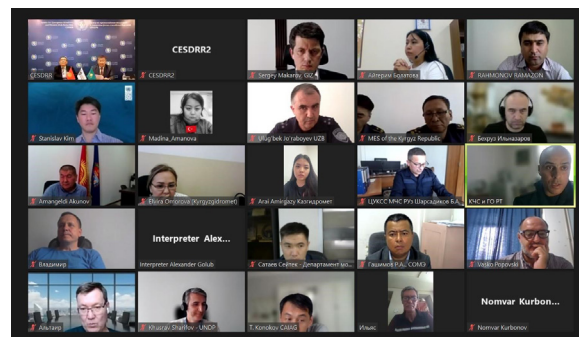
CESDRR2

CESDRR

CESDRR2

Sergey Makarov, GIZ

Айгерим Болатова

RAHMONOV RAMAZON

Stanislav Kim

Madina_Amanova

Ulug'bek Jo'raboyev UZB

MES of the Kyrgyz Republic

Бехруз Ильназаров

Amangeldi Akunov

Elvira Omorova (Kyrgyzgidromet)

Arai Amirgazy Казгидромет

ЦУКСС МЧС РУз Шарсадиков Б.А.

КЧС и ГО РТ

Владимир

Interpreter Alex...

Interpreter Alexander Golub

Сатаев Сейтек - Департамент по...

Гашимов Р.А., СОМЭ

Vasko Popovski

Альтаир

Khusrav Sharifov - UNDP

T. Konokov CAIAG

Ильяс

Nomvar Kurbon...

Nomvar Kurbonov